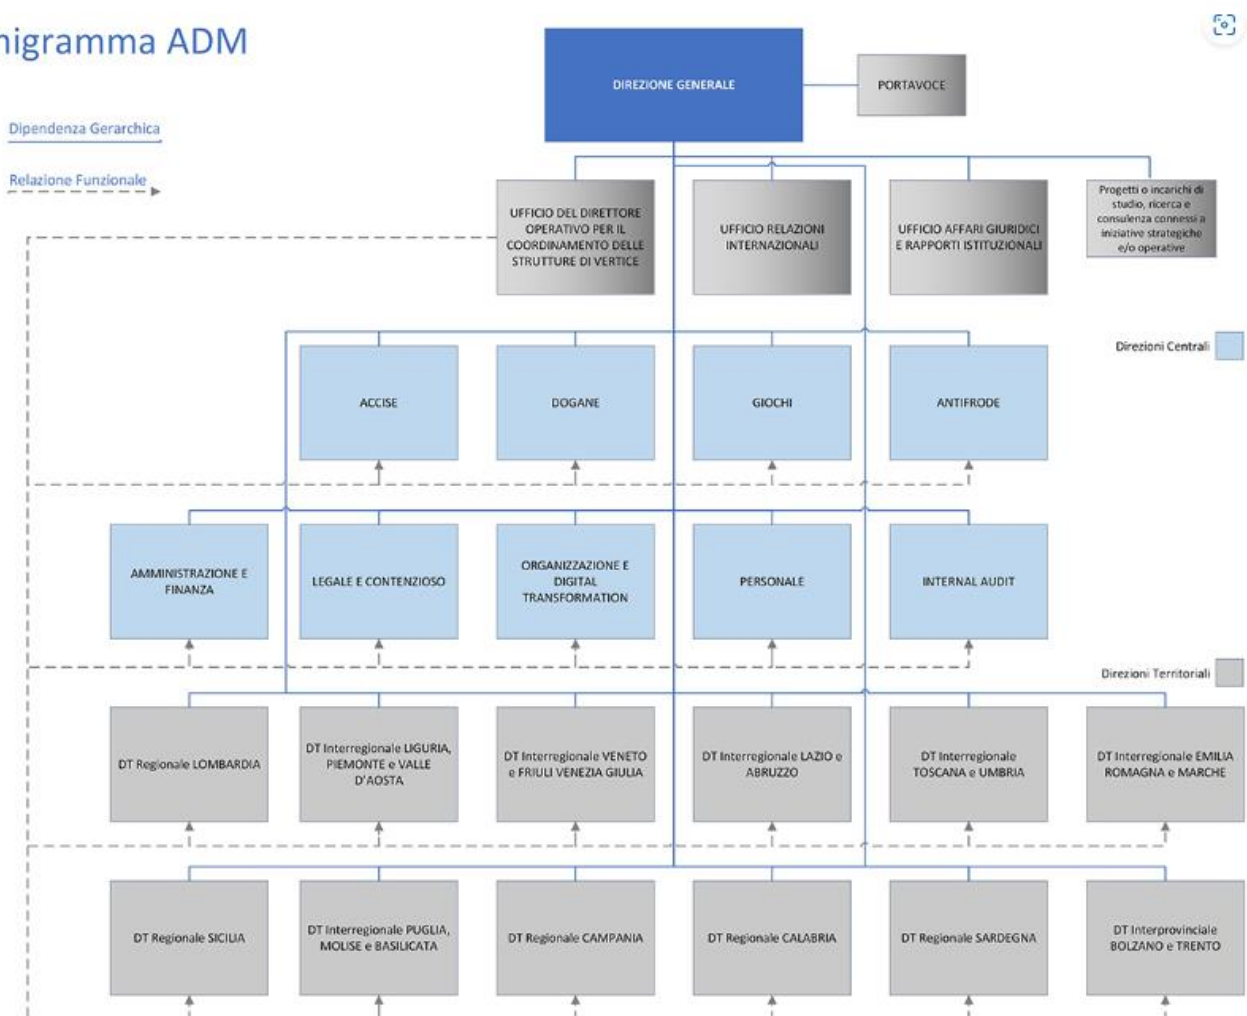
nigramma ADM

Dipendenza Gerarchica

Relazione Funzionale

DIREZIONE GENERALE

PORTAVOCE

UFFICIO DEL DIRETTORE OPERATIVO PER IL COORDINAMENTO DELLE STRUTTURE DI VERTICE

UFFICIO RELAZIONI INTERNAZIONALI

UFFICIO AFFARI GIURIDICI E RAPPORTI ISTITUZIONALI

Progetti o incarichi di studio, ricerca e consulenza connessi a iniziative strategiche e/o operative

Direzioni Centrali

ACCISE

DOGANE

GIOCHI

ANTIFRODE

AMMINISTRAZIONE E FINANZA

LEGALE E CONTENZIOSO

ORGANIZZAZIONE E DIGITAL TRANSFORMATION

PERSONALE

INTERNAL AUDIT

Direzioni Territoriali

DT Regionale LOMBARDIA

DT Interregionale LIGURIA, PIEMONTE e VALLE D'AOSTA

DT Interregionale VENETO e FRIULI VENEZIA GIULIA

DT Interregionale LAZIO e ABRUZZO

DT Interregionale TOSCANA e UMBRIA

DT Interregionale EMILIA ROMAGNA e MARCHE

DT Regionale SICILIA

DT Interregionale PUGLIA, MOLISE e BASILICATA

DT Regionale CAMPANIA

DT Regionale CALABRIA

DT Regionale SARDEGNA

DT Interprovinciale BOLZANO e TRENTO